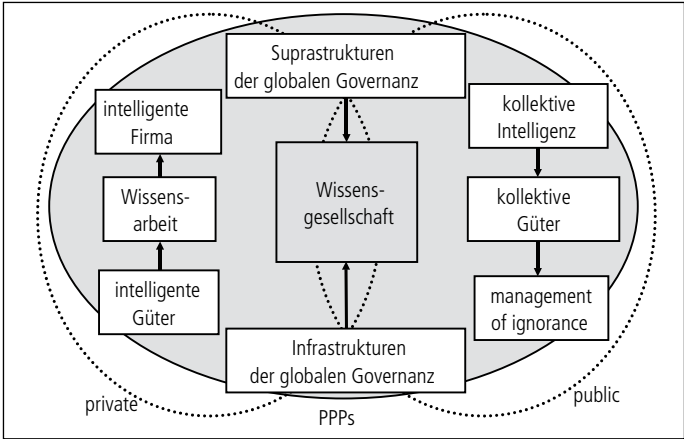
Suprastrukturen der globalen Governanz

intelligente Firma

Wissens-arbeit

intelligente Güter

Wissens-gesellschaft

kollektive Intelligenz

kollektive Güter

management of ignorance

Infrastrukturen der globalen Governanz

private

PPPs

public